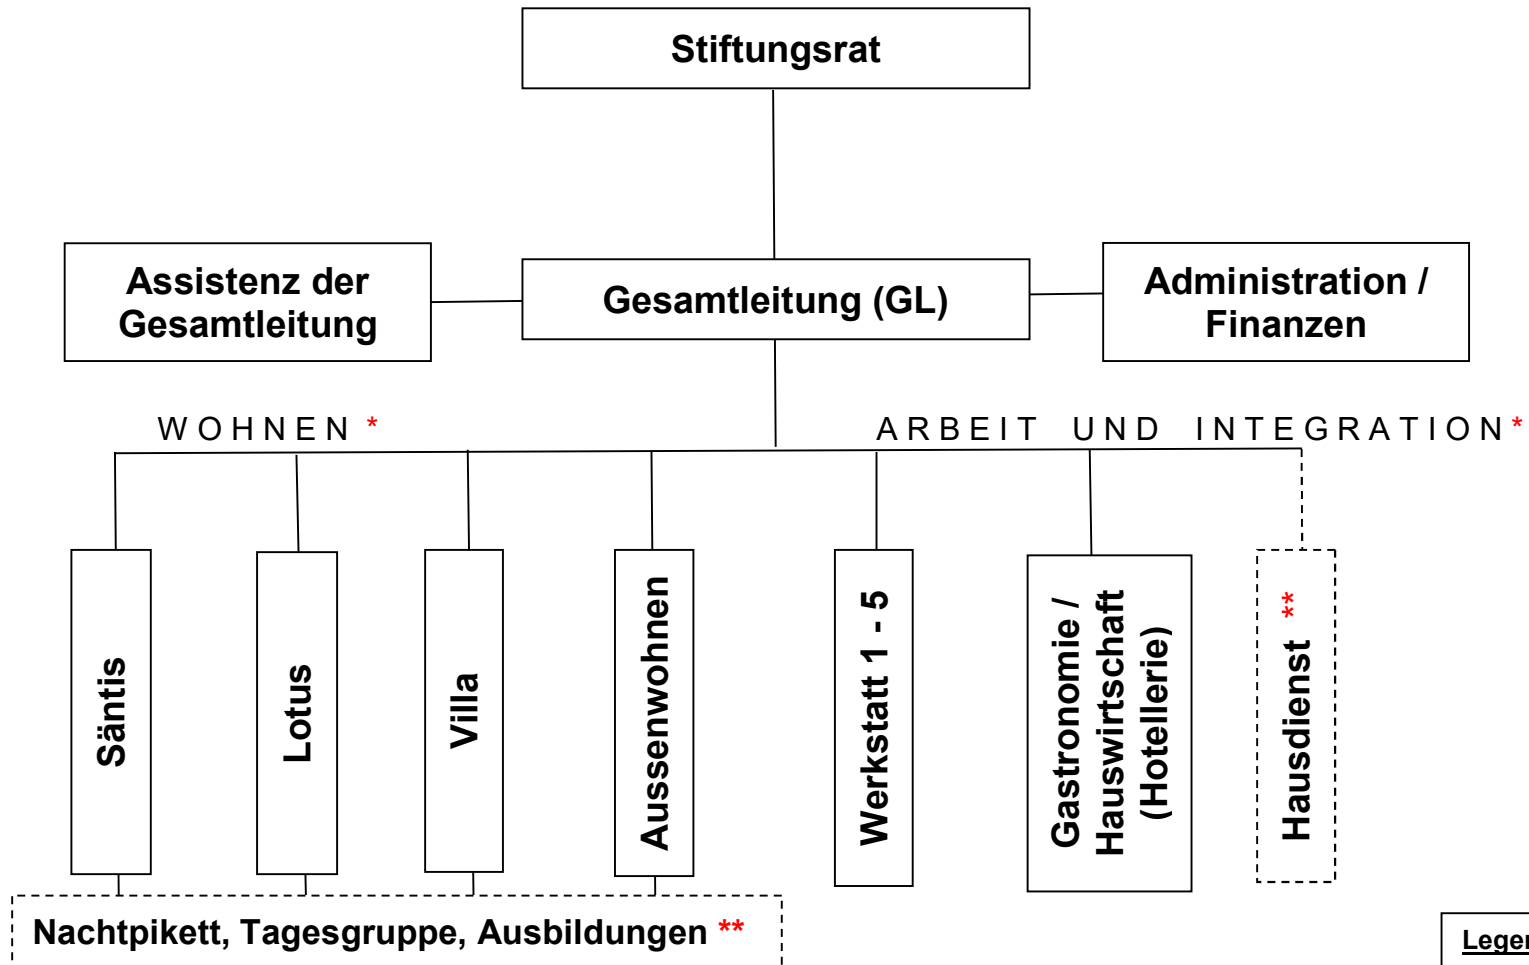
Stiftungsrat

Assistenz der Gesamtleitung

Gesamtleitung (GL)

Administration / Finanzen

WOHNEN *

ARBEIT UND INTEGRATION*

Säntis

Lotus

Villa

Aussenwohnen

Werkstatt 1 - 5

Gastronomie / Hauswirtschaft (Hotellerie)

Hausdienst **

Nachtpikett, Tagesgruppe, Ausbildungen **

Leger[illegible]